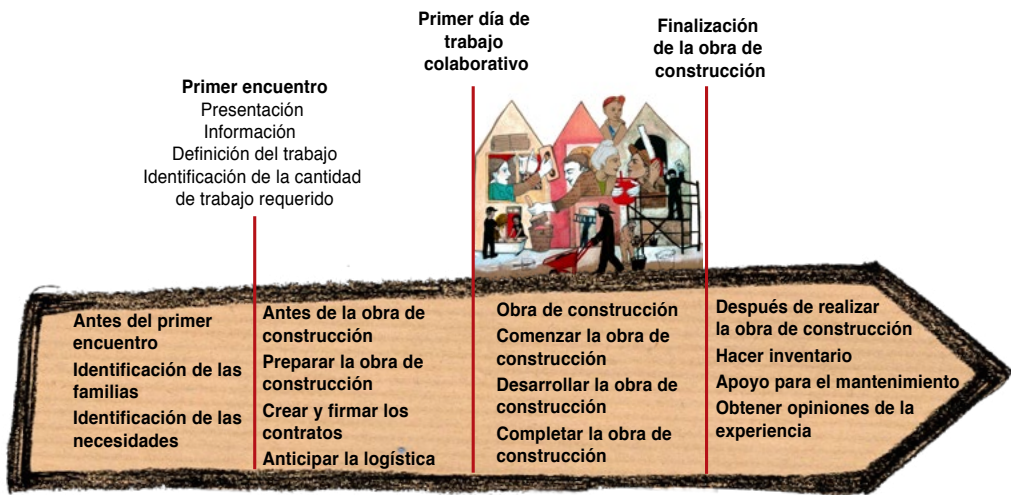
Primer encuentro
Presentación
Información
Definición del trabajo
Identificación de la cantidad de trabajo requerido

Primer día de trabajo colaborativo

Finalización de la obra de construcción

Antes del primer encuentro
Identificación de las familias
Identificación de las necesidades

Antes de la obra de construcción
Preparar la obra de construcción
Crear y firmar los contratos
Anticipar la logística

Obra de construcción
Comenzar la obra de construcción
Desarrollar la obra de construcción
Completar la obra de construcción

Después de realizar la obra de construcción
Hacer inventario
Apoyo para el mantenimiento
Obtener opiniones de la experiencia